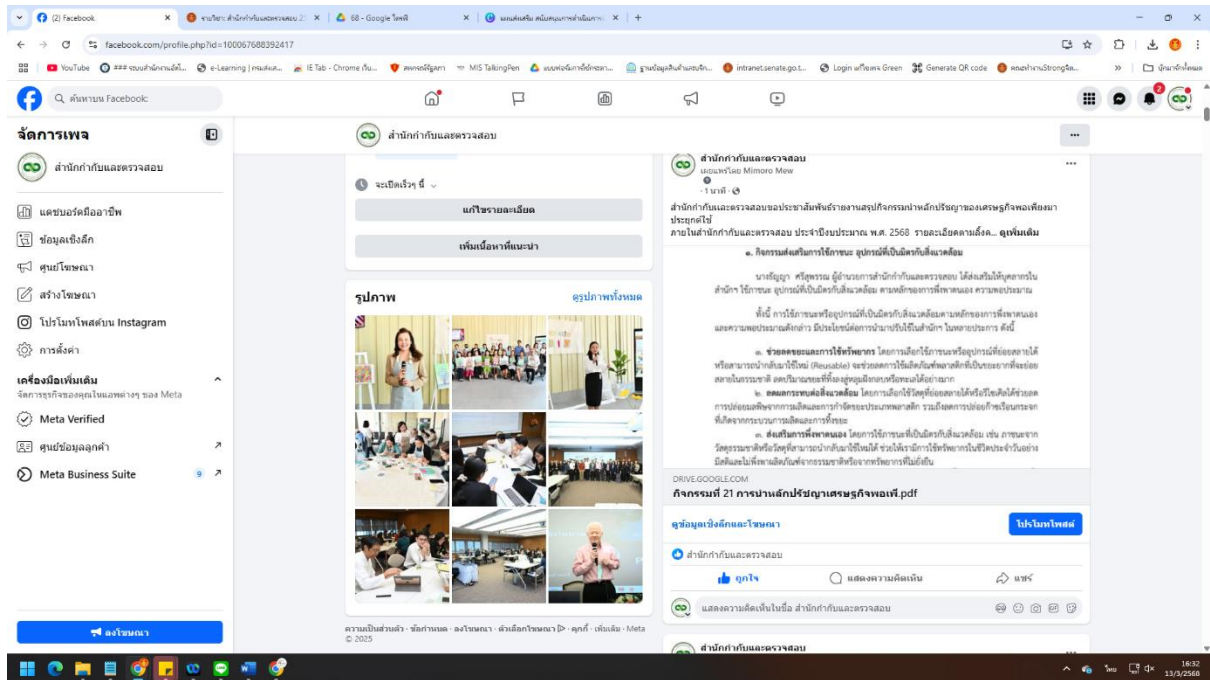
(2) Facebook | รายงาน สำนักกำกับและตรวจสอบ | 68 - Google ไดรฟ์ | แผนส่งเสริม สนับสนุนการดำเนินการ | +

facebook.com/profile.php?id=100067688392417

YouTube | e-Learning | IE Tab - Chrome | MIS TalkingPen | intranet.senate.go.t... | Login | Generate QR code

ค้นหาบน Facebook

จัดการเพจ

สำนักกำกับและตรวจสอบ

แดชบอร์ดมืออาชีพ

ข้อมูลเชิงลึก

ศูนย์โฆษณา

สร้างโฆษณา

โปรโมทโพสต์บน Instagram

การตั้งค่า

เครื่องมือเพิ่มเติม
จัดการธุรกิจของคุณในแอพต่างๆ ของ Meta

Meta Verified

ศูนย์ข้อมูลลูกค้า

Meta Business Suite 9

ลงโฆษณา

สำนักกำกับและตรวจสอบ

จะเปิดเร็วๆ นี้

แก้ไขรายละเอียด

เพิ่มเนื้อหาที่แนะนำ

รูปภาพ

ดูรูปภาพทั้งหมด

ความเป็นส่วนตัว · ข้อกำหนด · ลงโฆษณา · ตัวเลือกโฆษณา · คุกกี้ · เพิ่มเติม · Meta © 2025

สำนักกำกับและตรวจสอบ
เผยแพร่โดย Mimoro Mew
· 1 นาที ·

สำนักกำกับและตรวจสอบขอประชาสัมพันธ์รายงานสรุปกิจกรรมนำหลักปรัชญาของเศรษฐกิจพอเพียงมาประยุกต์ใช้
ภายในสำนักกำกับและตรวจสอบ ประจำปีงบประมาณ พ.ศ. 2568 รายละเอียดตามลิ้งค์... ดูเพิ่มเติม

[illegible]

DRIVE.GOOGLE.COM
กิจกรรมที่ 21 การนำหลักปรัชญาเศรษฐกิจพอเพี.pdf

ดูข้อมูลเชิงลึกและโฆษณา

โปรโมทโพสต์

สำนักกำกับและตรวจสอบ

ถูกใจ

แสดงความคิดเห็น

แชร์

แสดงความคิดเห็นในชื่อ สำนักกำกับและตรวจสอบ

สำนักกำกับและตรวจสอบ

16:32
13/3/2568